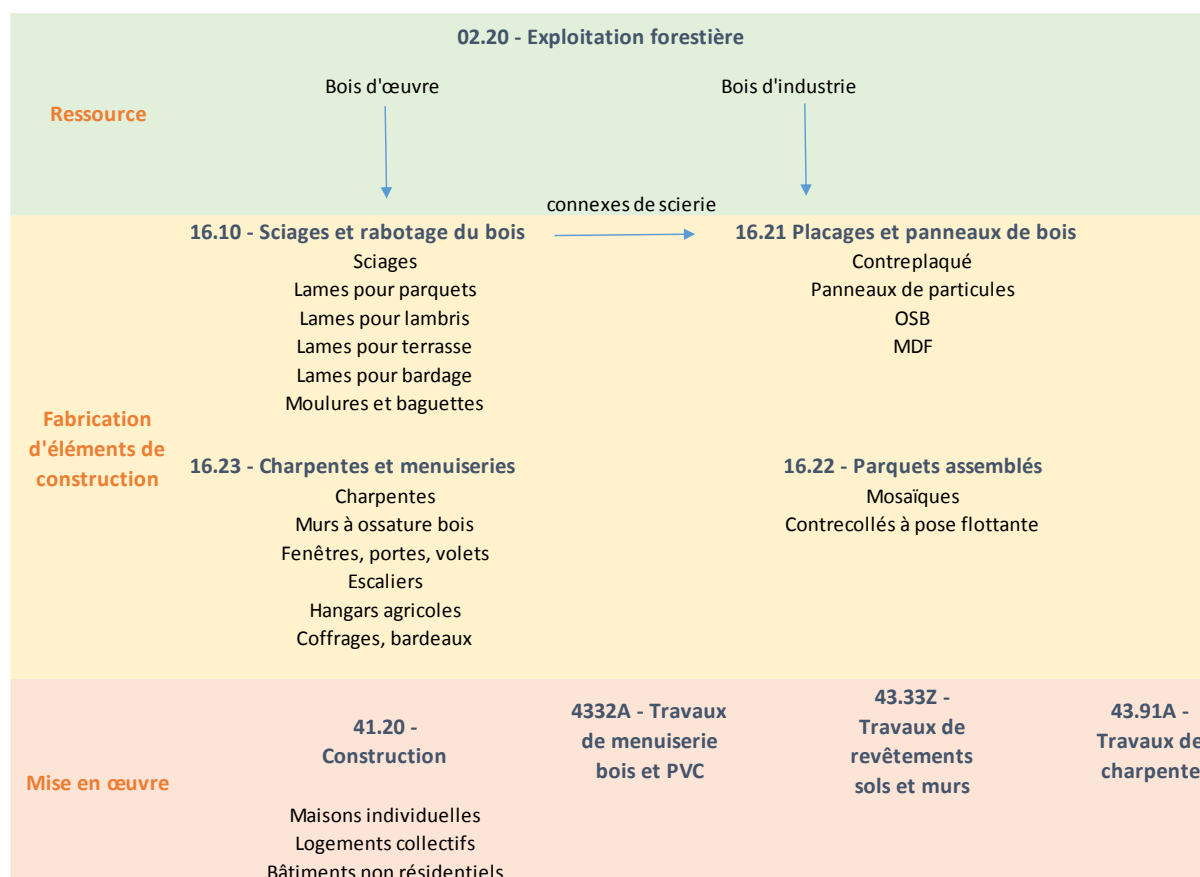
02.20 - Exploitation forestière

Ressource

Bois d'œuvre

Bois d'industrie

connexes de scierie

16.10 - Sciages et rabotage du bois
Sciages
Lames pour parquets
Lames pour lambris
Lames pour terrasse
Lames pour bardage
Moulures et baguettes

16.21 Placages et panneaux de bois
Contreplaqué
Panneaux de particules
OSB
MDF

Fabrication d'éléments de construction

16.23 - Charpentes et menuiseries
Charpentes
Murs à ossature bois
Fenêtres, portes, volets
Escaliers
Hangars agricoles
Coffrages, bardeaux

16.22 - Parquets assemblés
Mosaïques
Contrecollés à pose flottante

Mise en œuvre

41.20 - Construction

Maisons individuelles
Logements collectifs
Bâtiments non résidentiels

4332A - Travaux de menuiserie bois et PVC

43.33Z - Travaux de revêtements sols et murs

43.91A - Travaux de charpente